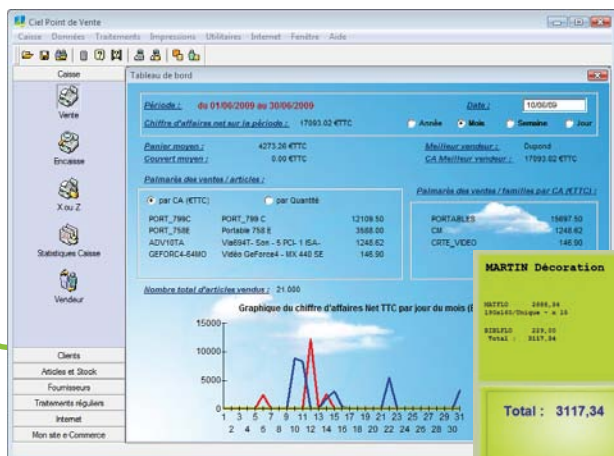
Ciel Point de Vente

Caisse Données Traitements Impressions Utilitaires Internet Fenêtre Aide

Caisse

Vente

Encaisse

X ou Z

Statistiques Caisse

Vendeur

Clients

Articles et Stock

Fournisseurs

Traitements réguliers

Internet

Mon site e-Commerce

Tableau de bord

Période : du 01/06/2009 au 30/06/2009

Date : 10/06/09

Chiffre d'affaires net sur la période : 17093.02 €TTC

Année Mois Semaine Jour

Panier moyen : 4273.26 €TTC

Couvert moyen : 0.00 €TTC

Meilleur vendeur : Dupond

CA Meilleur vendeur : 17093.02 €TTC

Palmarès des ventes / articles :

par CA (€TTC) par Quantité

| | | |
|---|---|---|
| PORT_799C | PORT_799 C | 12109.50 |
| PORT_758E | Portable 758 E | 3588.00 |
| ADV10TA | Via694T- Son - 5 PCI- 1 ISA- | 1248.62 |
| GEFORC4-64MO | Vidéo GeForce4 - MX 440 SE | 146.90 |

Palmarès des ventes / familles par CA (€TTC) :

| | |
|---|---|
| PORTABLES | 15697.50 |
| CM | 1248.62 |
| CRTE_VIDEO | 146.90 |

Nombre total d'articles vendus : 21.000

Graphique du chiffre d'affaires Net TTC par jour du mois (E

15000
10000
5000
0

1 3 5 7 9 11 13 15 17 19 21 23 25 27 29 31
2 4 6 8 10 12 14 16 18 20 22 24 26 28 30

MARTIN Décoration

MATFLO 2888,34
190x140/Unique - x 15

EIBLFLO 229,00
Total : 3117,34

Total : 3117,34